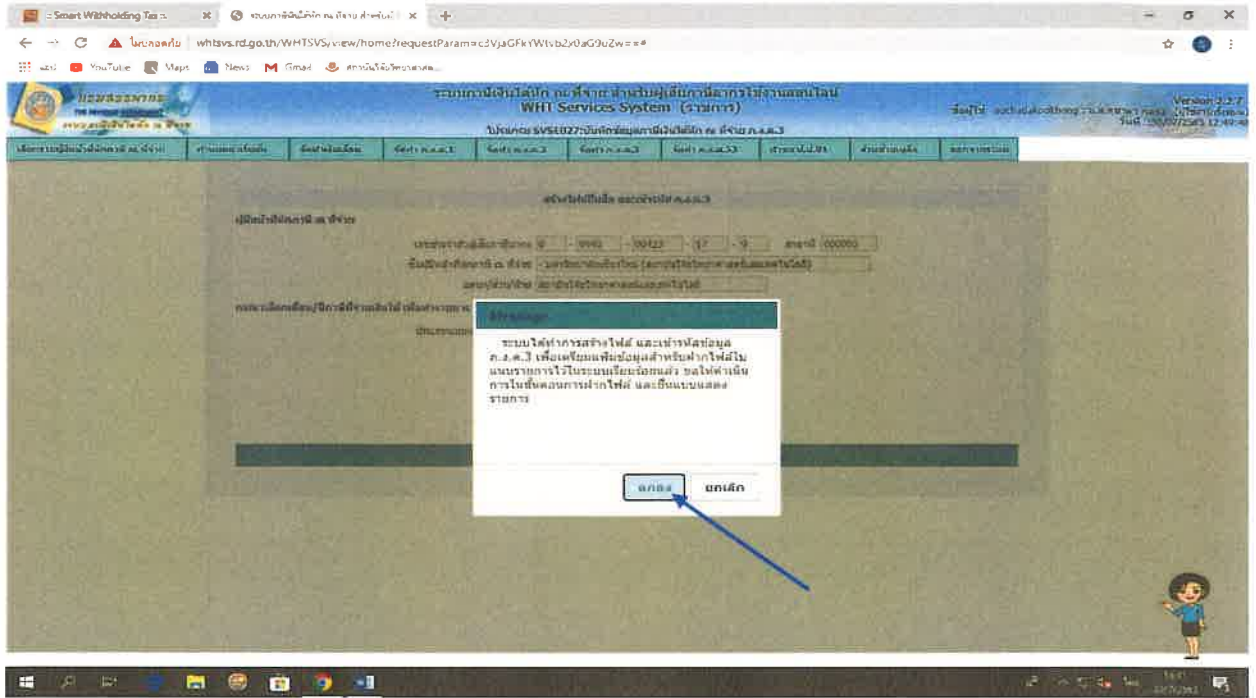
Smart Withholding Tax
ระบบภาษีเงินได้หัก ณ ที่จ่าย สำหรับผู้
ไม่ปลอดภัย whtsvs.rd.go.th/WHTSVS/view/home?requestParam=c3VjaGFkYWtsb2y0aG9uZw==#
แอป YouTube Maps News Gmail

ระบบภาษีเงินได้หัก ณ ที่จ่าย สำหรับผู้เสียภาษีอากรใช้งานออนไลน์
WHT Services System (รายการ)
โปรแกรม SVSE027:บันทึกข้อมูลภาษีเงินได้หัก ณ ที่จ่าย ภ.ง.ด.3
Version 3.2.7

สร้างไฟล์ยื่นเสีย และเข้ารหัส ภ.ง.ด.3

ข้อความ
ระบบได้ทำการสร้างไฟล์ และเข้ารหัสข้อมูล ภ.ง.ด.3 เพื่อเตรียมแฟ้มข้อมูลสำหรับฝากไฟล์ไปแนบรายการไว้ในระบบเรียบร้อยแล้ว ขอให้ดำเนินการในขั้นตอนการฝากไฟล์ และยื่นแบบแสดงรายการ

ตกลง ยกเลิก